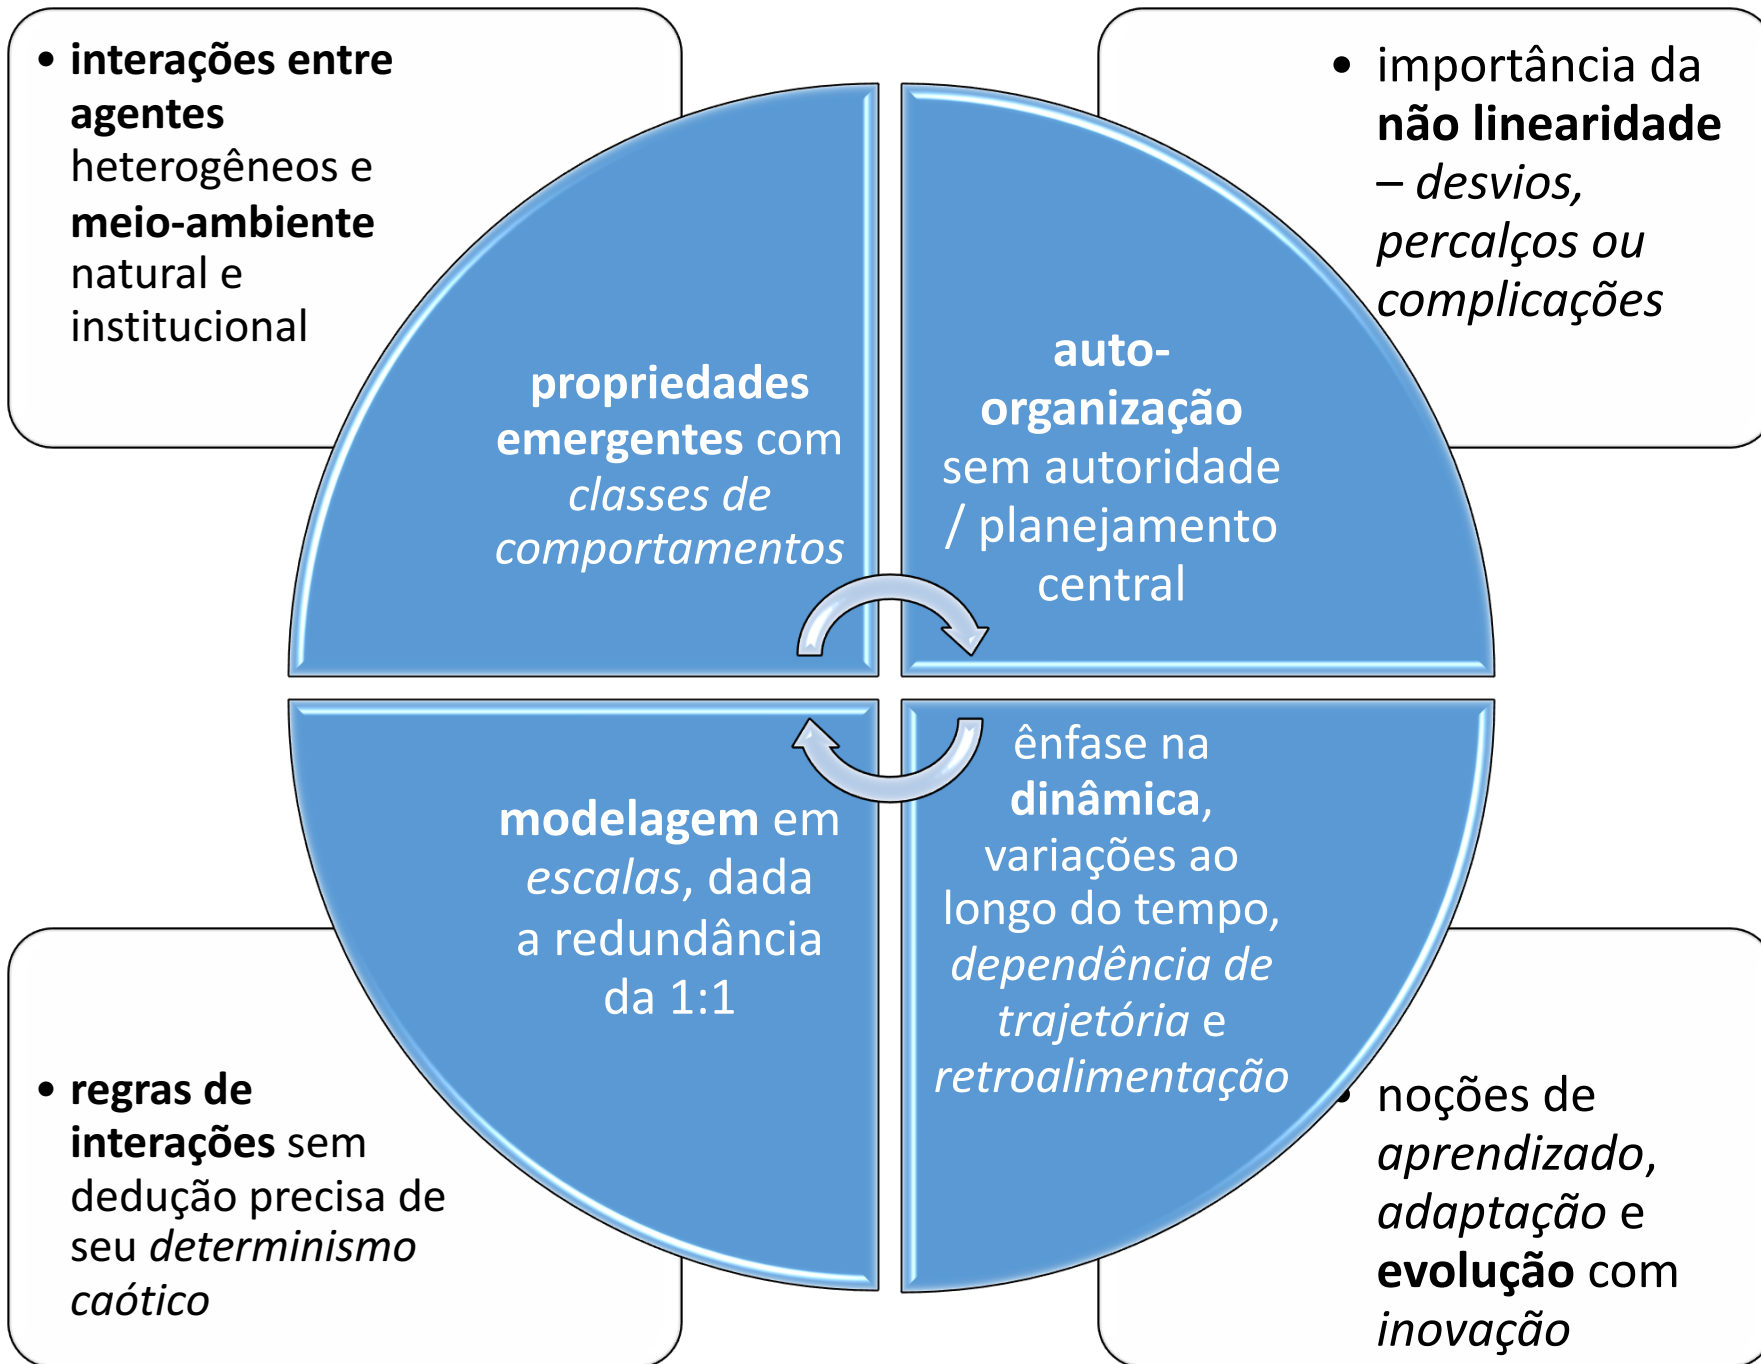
• **interações entre agentes** heterogêneos e **meio-ambiente** natural e institucional

• importância da **não linearidade** – *desvios, percalços ou complicações*

**propriedades emergentes** com *classes de comportamentos*

**auto-organização** sem autoridade / planejamento central

**modelagem** em *escalas*, dada a redundância da 1:1

ênfase na **dinâmica**, variações ao longo do tempo, *dependência de trajetória* e *retroalimentação*

• **regras de interações** sem dedução precisa de seu *determinismo caótico*

• noções de *aprendizado*, *adaptação* e **evolução** com *inovação*